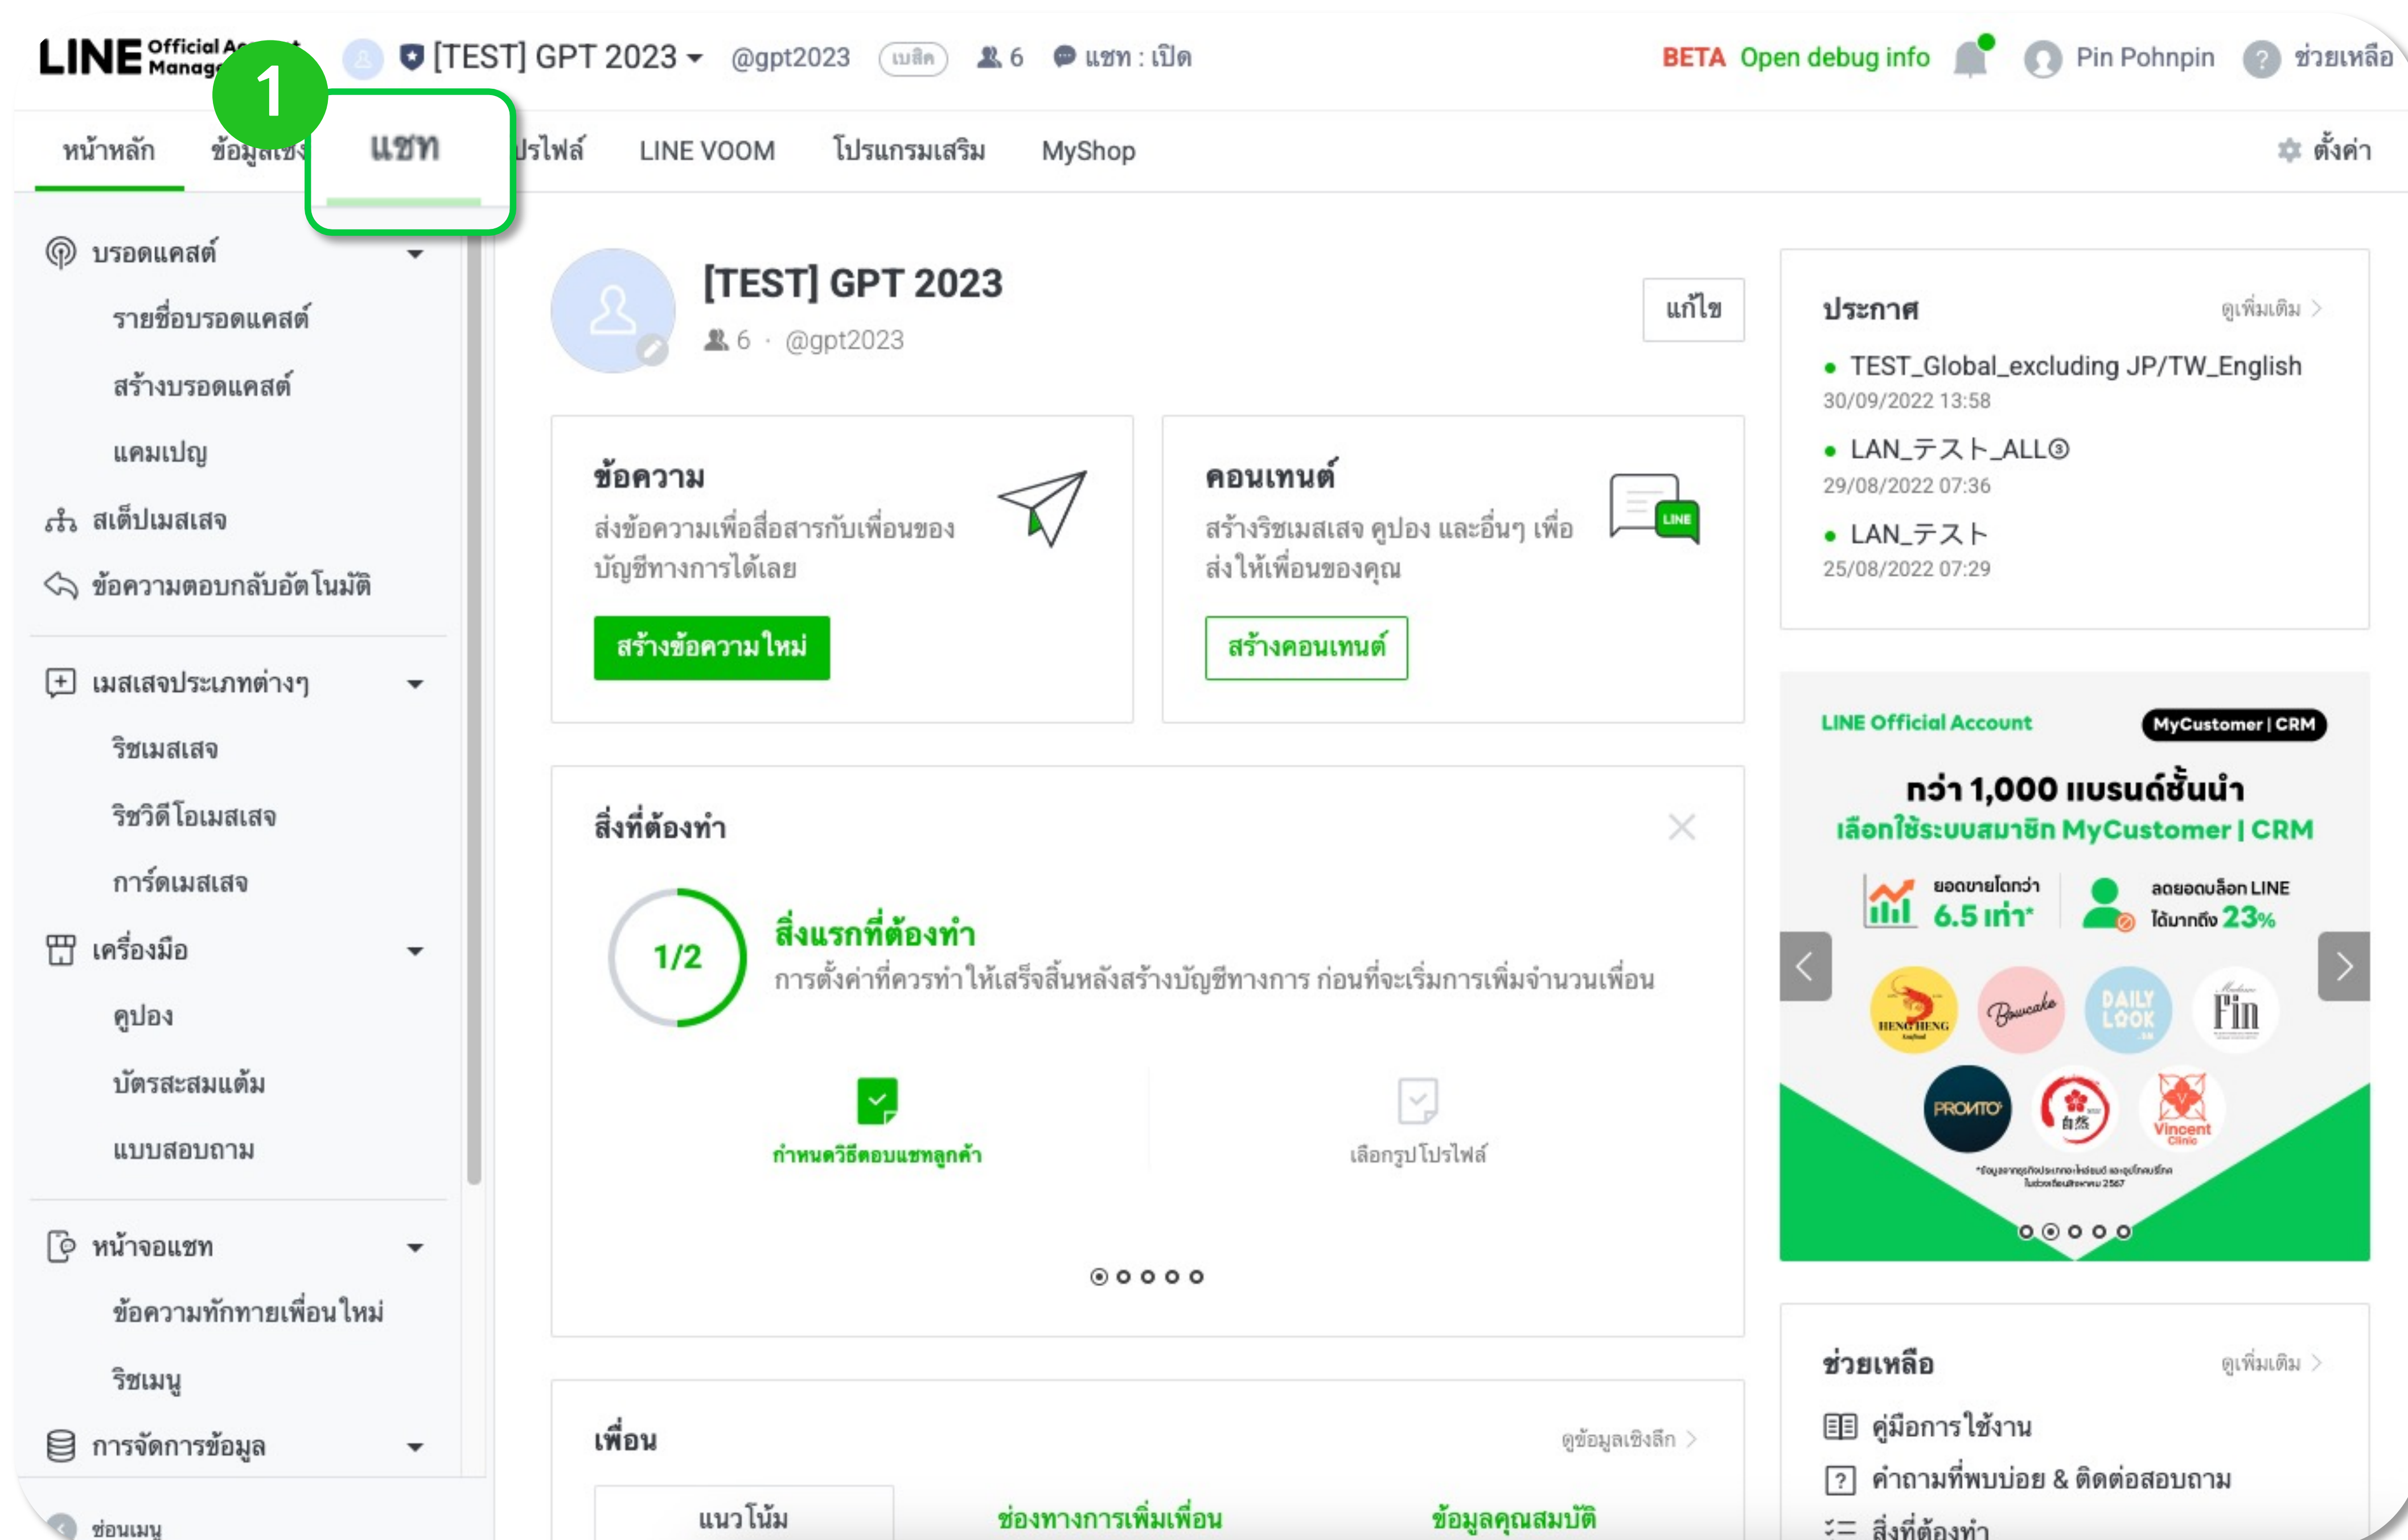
LINE Official Account Manager 1 [TEST] GPT 2023 @gpt2023 เบสิค 6 แชท : เปิด BETA Open debug info Pin Pohnpin ช่วยเหลือ

หน้าหลัก ข้อมูลเชิง แชท ปรไฟล์ LINE VOOM โปรแกรมเสริม MyShop ตั้งค่า

บรอดแคสต์
รายชื่อบรอดแคสต์
สร้างบรอดแคสต์
แคมเปญ
สเต็ปเมสเสจ
ข้อความตอบกลับอัตโนมัติ
เมสเสจประเภทต่างๆ
ริชเมสเสจ
ริชวิดีโอเมสเสจ
การ์ดเมสเสจ
เครื่องมือ
คูปอง
บัตรสะสมแต้ม
แบบสอบถาม
หน้าจอแชท
ข้อความทักทายเพื่อนใหม่
ริชเมนู
การจัดการข้อมูล
ซ่อนเมนู

[TEST] GPT 2023
6 · @gpt2023
แก้ไข

ข้อความ
ส่งข้อความเพื่อสื่อสารกับเพื่อนของบัญชีทางการได้เลย
สร้างข้อความใหม่

คอนเทนต์
สร้างริชเมสเสจ คูปอง และอื่นๆ เพื่อส่งให้เพื่อนของคุณ
LINE
สร้างคอนเทนต์

สิ่งที่ต้องทำ
1/2
สิ่งแรกที่ต้องทำ
การตั้งค่าที่ควรทำให้เสร็จสิ้นหลังสร้างบัญชีทางการ ก่อนที่จะเริ่มการเพิ่มจำนวนเพื่อน
กำหนดวิธีตอบแชทลูกค้า
เลือกรูปโปรไฟล์

เพื่อน
ดูข้อมูลเชิงลึก
แนวโน้ม ช่องทางการเพิ่มเพื่อน ข้อมูลคุณสมบัติ

ประกาศ
ดูเพิ่มเติม
TEST_Global_excluding JP/TW_English
30/09/2022 13:58
LAN_テスト_ALL③
29/08/2022 07:36
LAN_テスト
25/08/2022 07:29

LINE Official Account MyCustomer | CRM
กว่า 1,000 แบรนด์ชั้นนำ
เลือกใช้ระบบสมาชิก MyCustomer | CRM
ยอดขายโตกว่า 6.5 เท่า*
ลดยอดบล็อก LINE ได้มากถึง 23%
HENG HENG Bowcake DAILY LOOK Fin PROMTO Vincent Clinic

ช่วยเหลือ
ดูเพิ่มเติม
คู่มือการใช้งาน
คำถามที่พบบ่อย & ติดต่อสอบถาม
สิ่งที่ต้องทำ